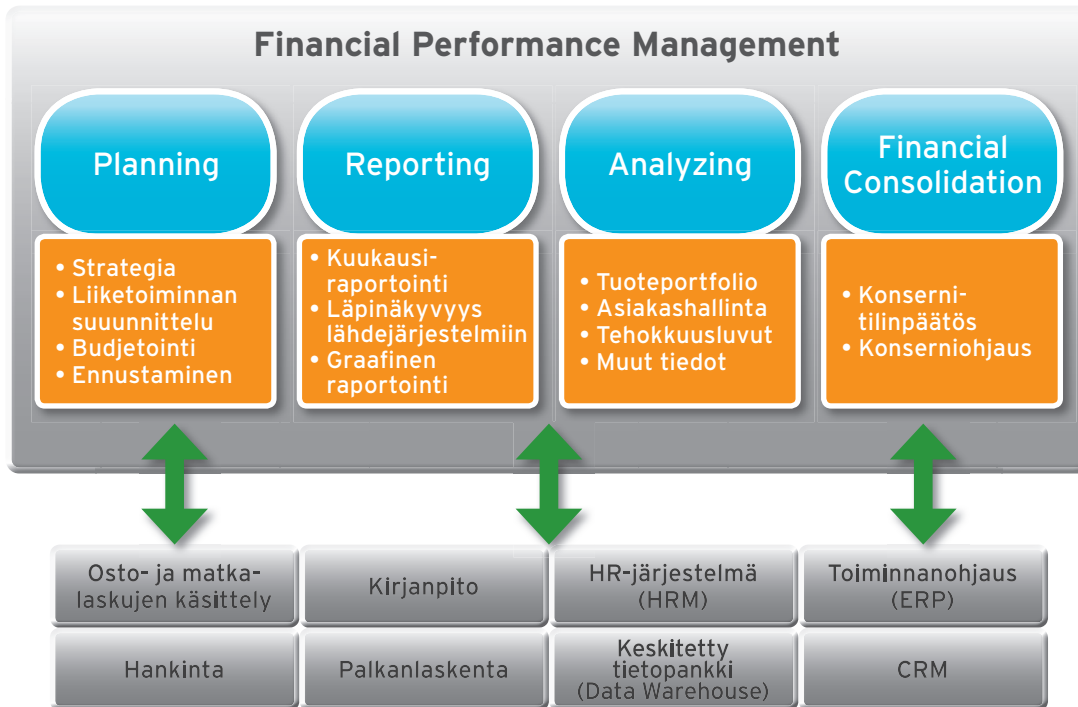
Financial Performance Management

Planning

Reporting

Analyzing

Financial Consolidation

• Strategia
• Liiketoiminnan suuunnittelu
• Budjetointi
• Ennustaminen

• Kuukausiraportointi
• Läpinäkyvyys lähdejärjestelmiin
• Graafinen raportointi

• Tuoteportfolio
• Asiakashallinta
• Tehokkuusluvut
• Muut tiedot

• Konsernitilinpäätös
• Konserniohjaus

Osto- ja matkalaskujen käsittely

Kirjanpito

HR-järjestelmä (HRM)

Toiminnanohjaus (ERP)

Hankinta

Palkanlaskenta

Keskitetty tietopankki (Data Warehouse)

CRM